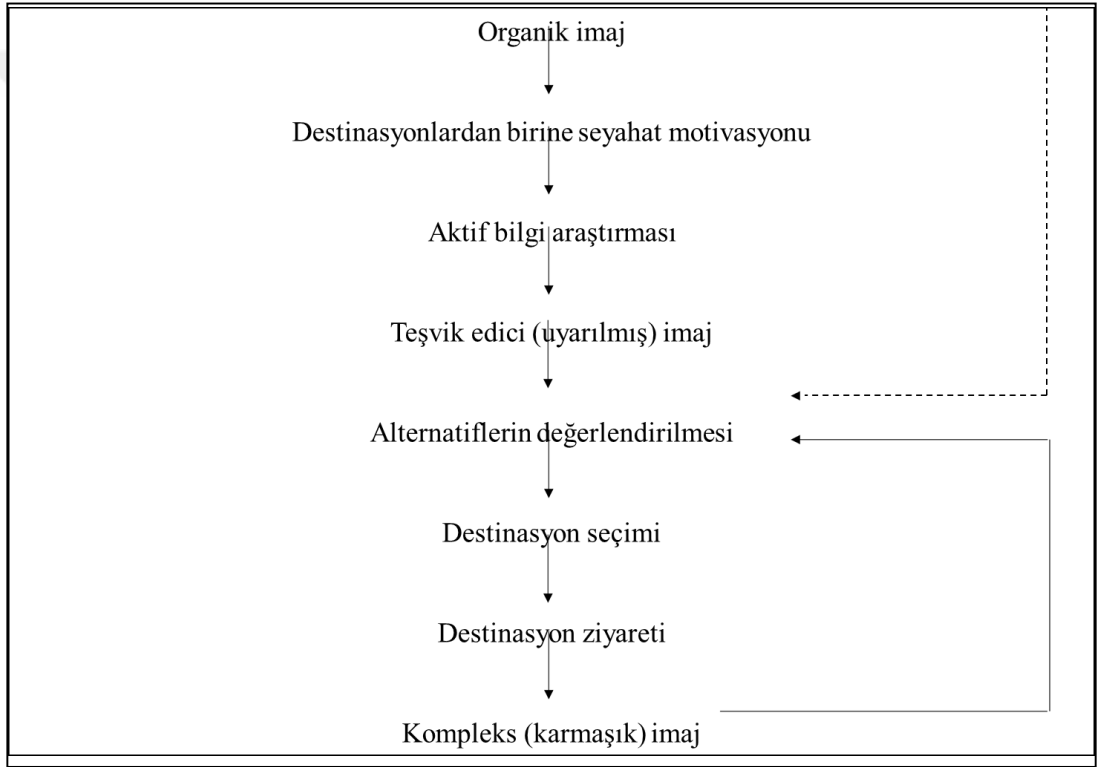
Organik imaj

Destinasyonlardan birine seyahat motivasyonu

Aktif bilgi araştırması

Teşvik edici (uyarılmış) imaj

Alternatiflerin değerlendirilmesi

Destinasyon seçimi

Destinasyon ziyareti

Kompleks (karmaşık) imaj